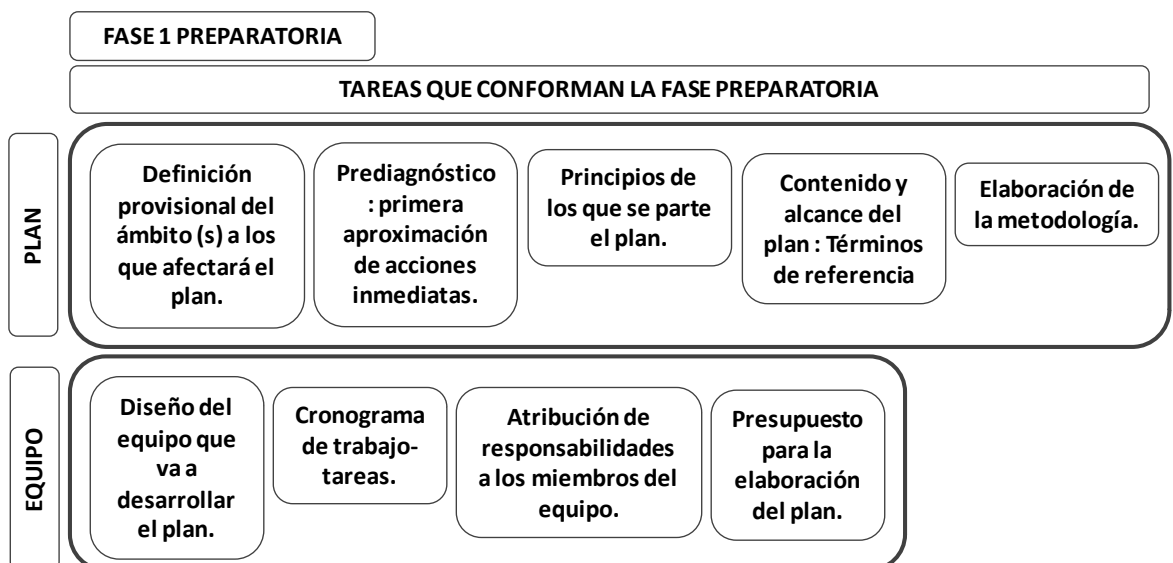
FASE 1 PREPARATORIA

TAREAS QUE CONFORMAN LA FASE PREPARATORIA

PLAN

Definición provisional del ámbito (s) a los que afectará el plan.

Prediagnóstico : primera aproximación de acciones inmediatas.

Principios de los que se parte el plan.

Contenido y alcance del plan : Términos de referencia

Elaboración de la metodología.

EQUIPO

Diseño del equipo que va a desarrollar el plan.

Cronograma de trabajo-tareas.

Atribución de responsabilidades a los miembros del equipo.

Presupuesto para la elaboración del plan.